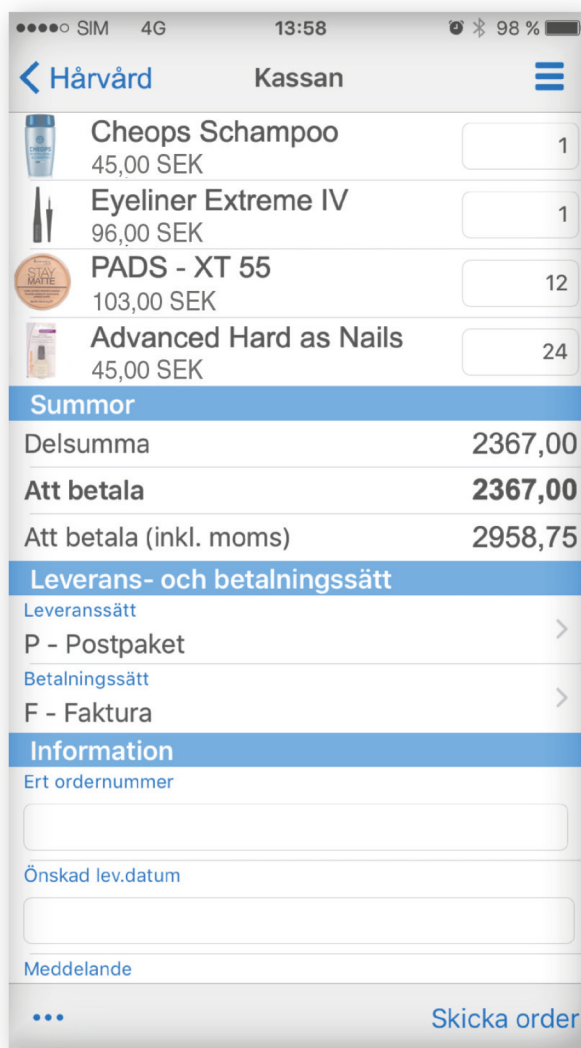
●●●●○ SIM 4G 13:58 98 %

< Hårvård Kassan

CHEOPS

Cheops Schampoo
45,00 SEK
1

Eyeliner Extreme IV
96,00 SEK
1

STAY MATTE

PADS - XT 55
103,00 SEK
12

Advanced Hard as Nails
45,00 SEK
24

Summor

Delsumma 2367,00

Att betala 2367,00

Att betala (inkl. moms) 2958,75

Leverans- och betalningssätt

Leveranssätt
P - Postpaket

Betalningssätt
F - Faktura

Information

Ert ordernummer

Önskad lev.datum

Meddelande

••• Skicka order